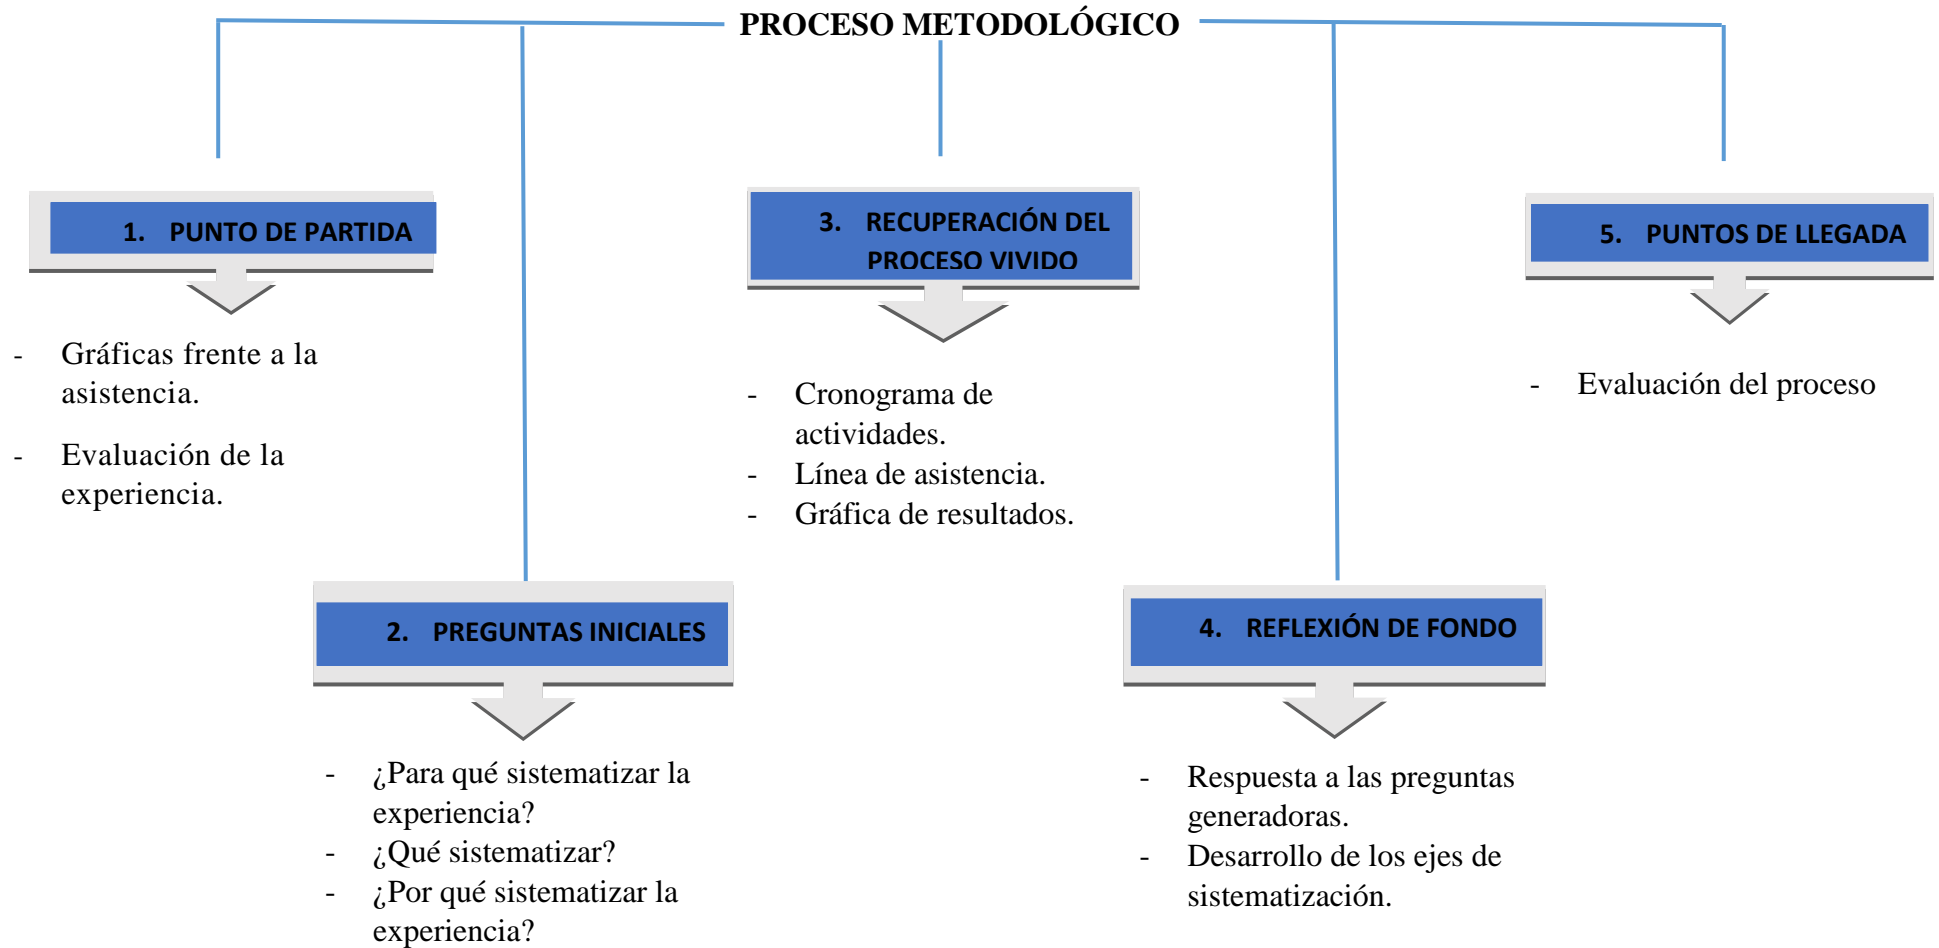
PROCESO METODOLÓGICO

1. PUNTO DE PARTIDA

- Gráficas frente a la asistencia.
- Evaluación de la experiencia.

3. RECUPERACIÓN DEL PROCESO VIVIDO

- Cronograma de actividades.
- Línea de asistencia.
- Gráfica de resultados.

5. PUNTOS DE LLEGADA

- Evaluación del proceso

2. PREGUNTAS INICIALES

- ¿Para qué sistematizar la experiencia?
- ¿Qué sistematizar?
- ¿Por qué sistematizar la experiencia?

4. REFLEXIÓN DE FONDO

- Respuesta a las preguntas generadoras.
- Desarrollo de los ejes de sistematización.